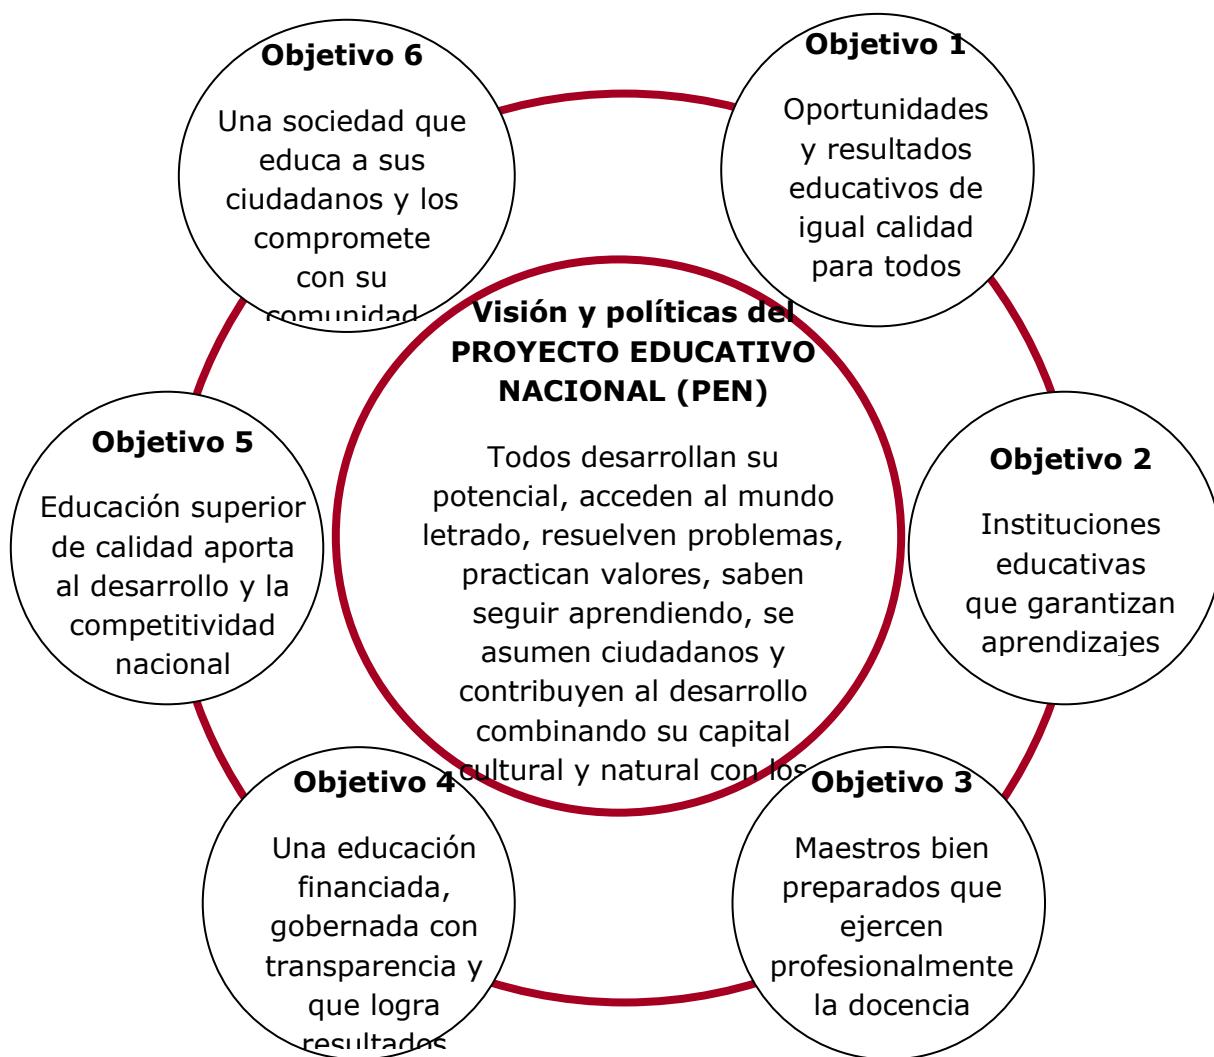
Objetivo 6

Una sociedad que educa a sus ciudadanos y los compromete con su comunidad

Objetivo 1

Oportunidades y resultados educativos de igual calidad para todos

Visión y políticas del PROYECTO EDUCATIVO NACIONAL (PEN)

Todos desarrollan su potencial, acceden al mundo letrado, resuelven problemas, practican valores, saben seguir aprendiendo, se asumen ciudadanos y contribuyen al desarrollo combinando su capital cultural y natural con los

Objetivo 5

Educación superior de calidad aporta al desarrollo y la competitividad nacional

Objetivo 2

Instituciones educativas que garantizan aprendizajes

Objetivo 4

Una educación financiada, gobernada con transparencia y que logra resultados

Objetivo 3

Maestros bien preparados que ejercen profesionalmente la docencia